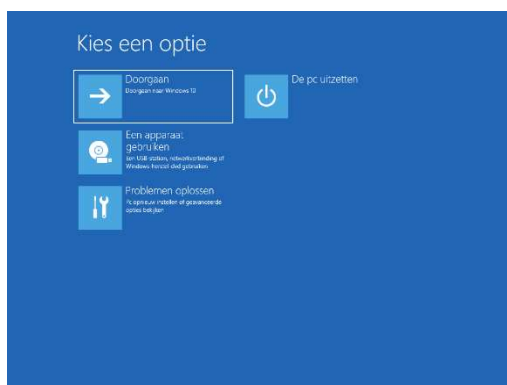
Kies een optie

Doorgaan
Doorgaan naar Windows 10

De pc uitzetten

Een apparaat gebruiken
Een USB-station, netwerkverbinding of Windows-herstel-dvd gebruiken

Problemen oplossen
Pc opnieuw instellen of geavanceerde opties bekijken